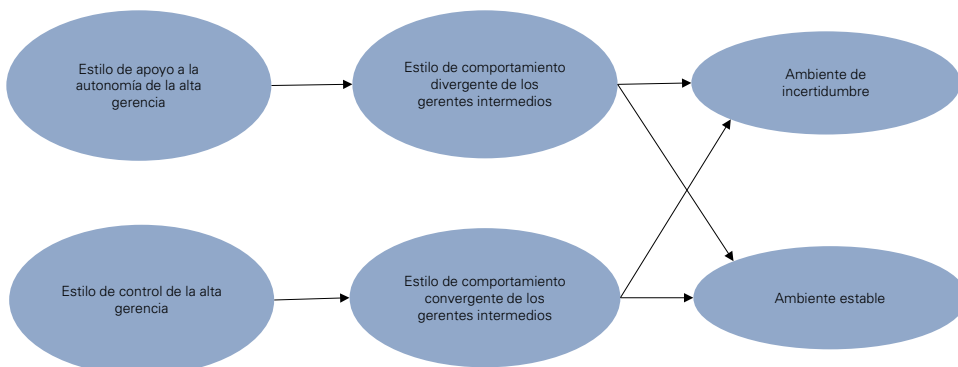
Estilo de apoyo a la autonomía de la alta gerencia

Estilo de comportamiento divergente de los gerentes intermedios

Ambiente de incertidumbre

Estilo de control de la alta gerencia

Estilo de comportamiento convergente de los gerentes intermedios

Ambiente estable